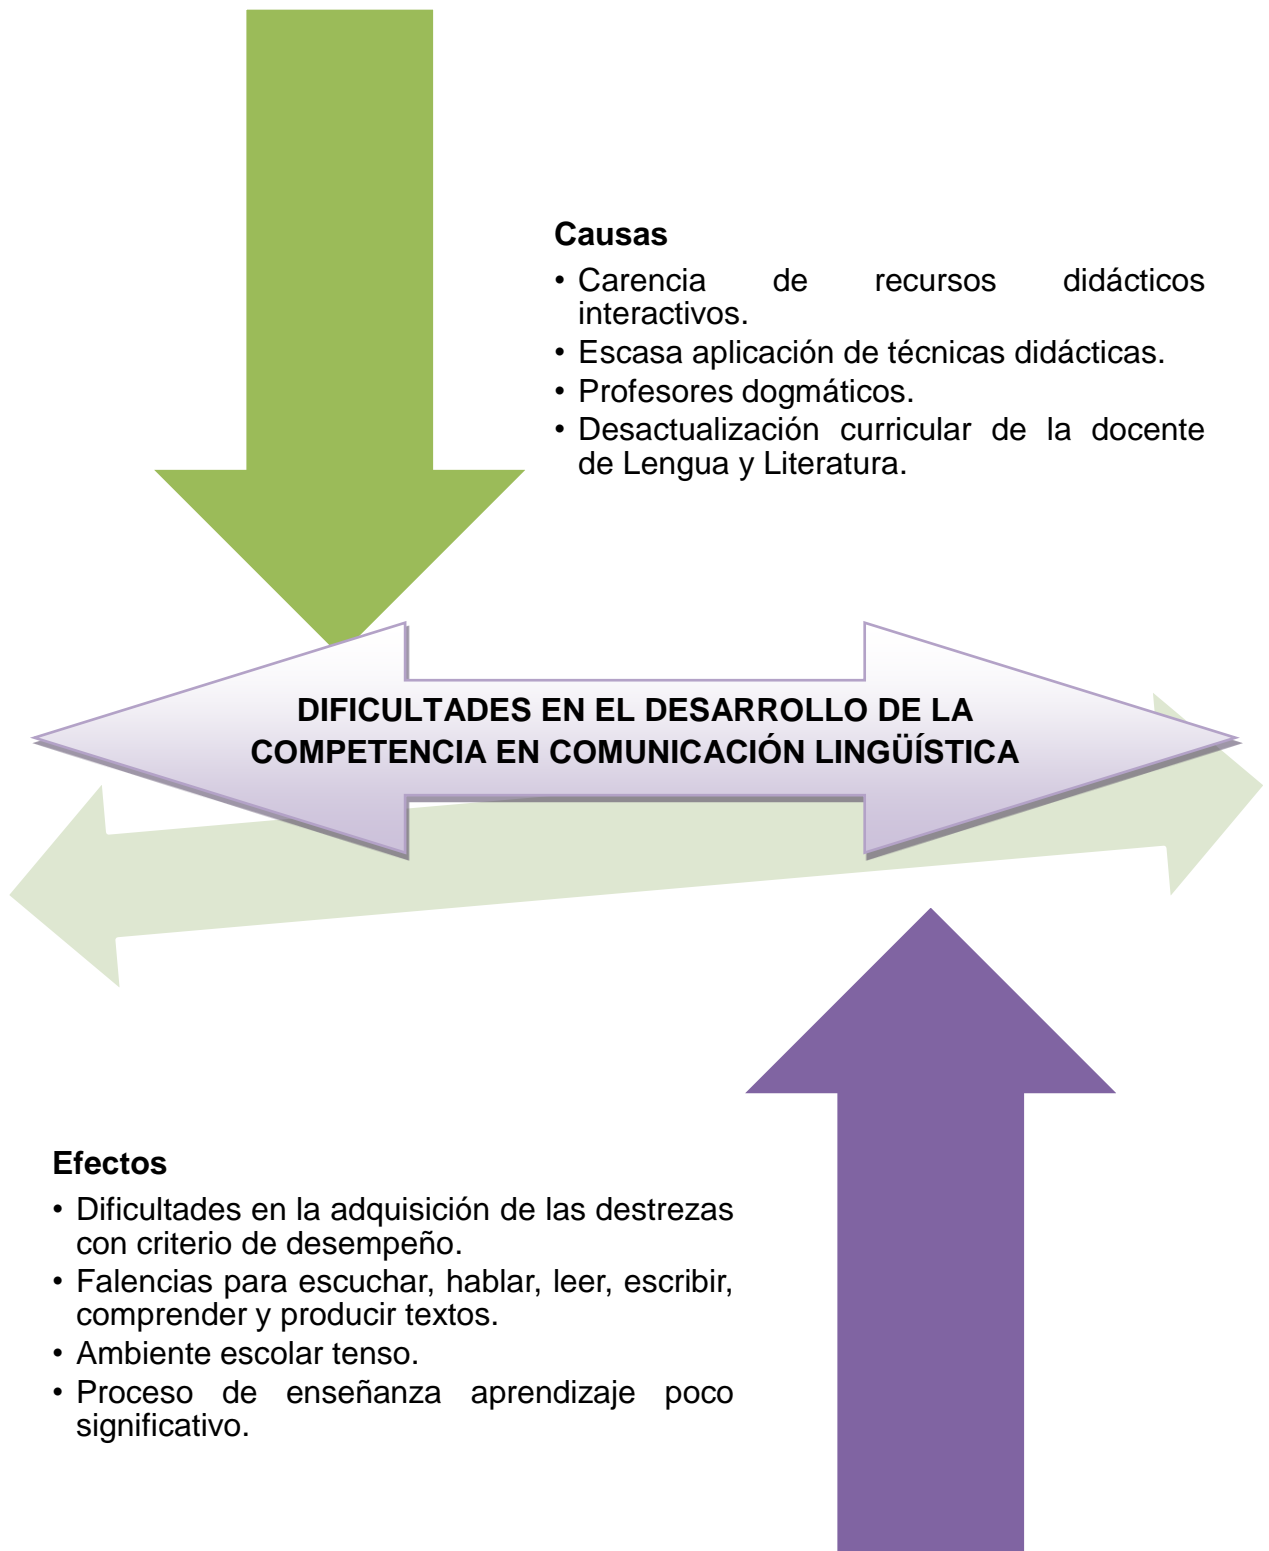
**Causas**

- Carencia de recursos didácticos interactivos.
- Escasa aplicación de técnicas didácticas.
- Profesores dogmáticos.
- Desactualización curricular de la docente de Lengua y Literatura.

DIFICULTADES EN EL DESARROLLO DE LA COMPETENCIA EN COMUNICACIÓN LINGÜÍSTICA

**Efectos**

- Dificultades en la adquisición de las destrezas con criterio de desempeño.
- Falencias para escuchar, hablar, leer, escribir, comprender y producir textos.
- Ambiente escolar tenso.
- Proceso de enseñanza aprendizaje poco significativo.